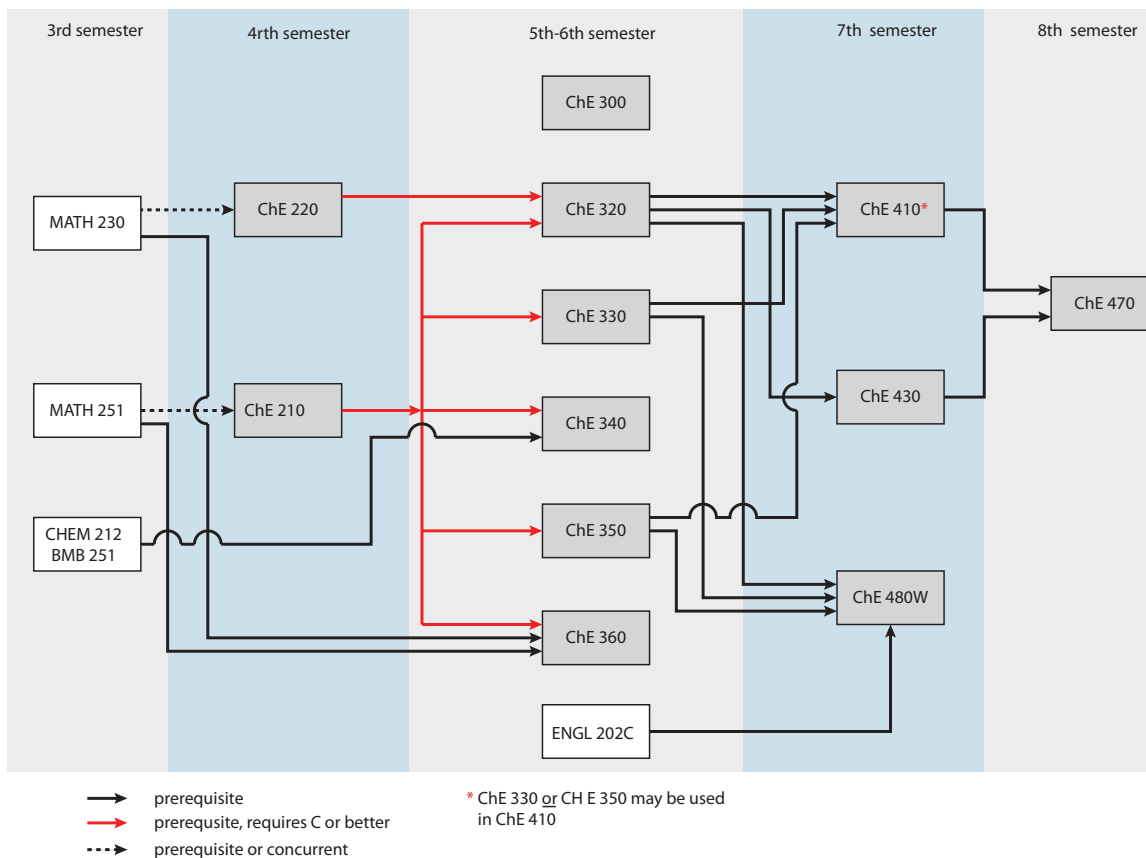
3rd semester

4rth semester

5th-6th semester

7th semester

8th semester

ChE 300

MATH 230

ChE 220

ChE 320

ChE 410*

ChE 470

ChE 330

MATH 251

ChE 210

ChE 430

ChE 340

CHEM 212
BMB 251

ChE 350

ChE 480W

ChE 360

ENGL 202C

prerequisite

prerequisite, requires C or better

prerequisite or concurrent

* ChE 330 or CH E 350 may be used in ChE 410